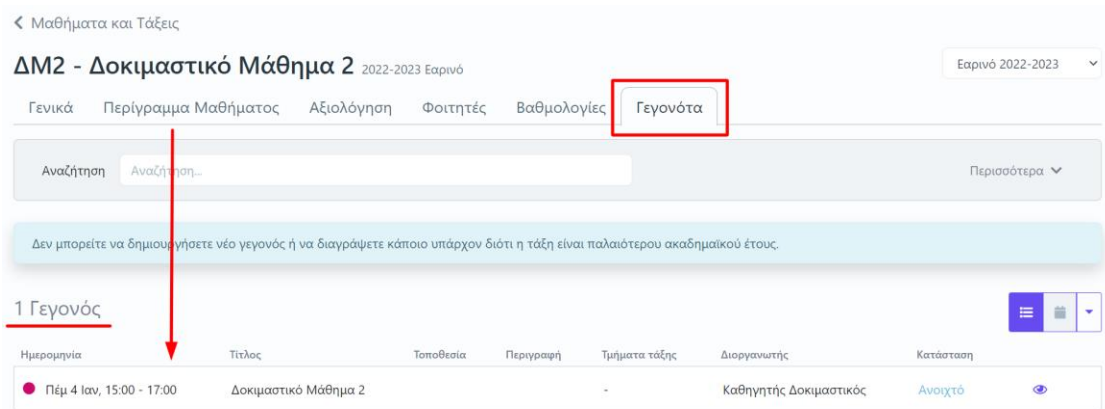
< Μαθήματα και Τάξεις

ΔΜ2 - Δοκιμαστικό Μάθημα 2 2022-2023 Εαρινό

Εαρινό 2022-2023

Γενικά Περίγραμμα Μαθήματος Αξιολόγηση Φοιτητές Βαθμολογίες Γεγονότα

Αναζήτηση Αναζήτηση...

Περισσότερα

Δεν μπορείτε να δημιουργήσετε νέο γεγονός ή να διαγράψετε κάποιο υπάρχον διότι η τάξη είναι παλαιότερου ακαδημαϊκού έτους.

1 Γεγονός

| Ημερομηνία | Τίτλος | Τοποθεσία | Περιγραφή | Τμήματα τάξης | Διοργανωτής | Κατάσταση |
|---|---|---|---|---|---|---|
| Πέμ 4 Ιαν, 15:00 - 17:00 | Δοκιμαστικό Μάθημα 2 | | | - | Καθηγητής Δοκιμαστικός | Ανοιχτό |